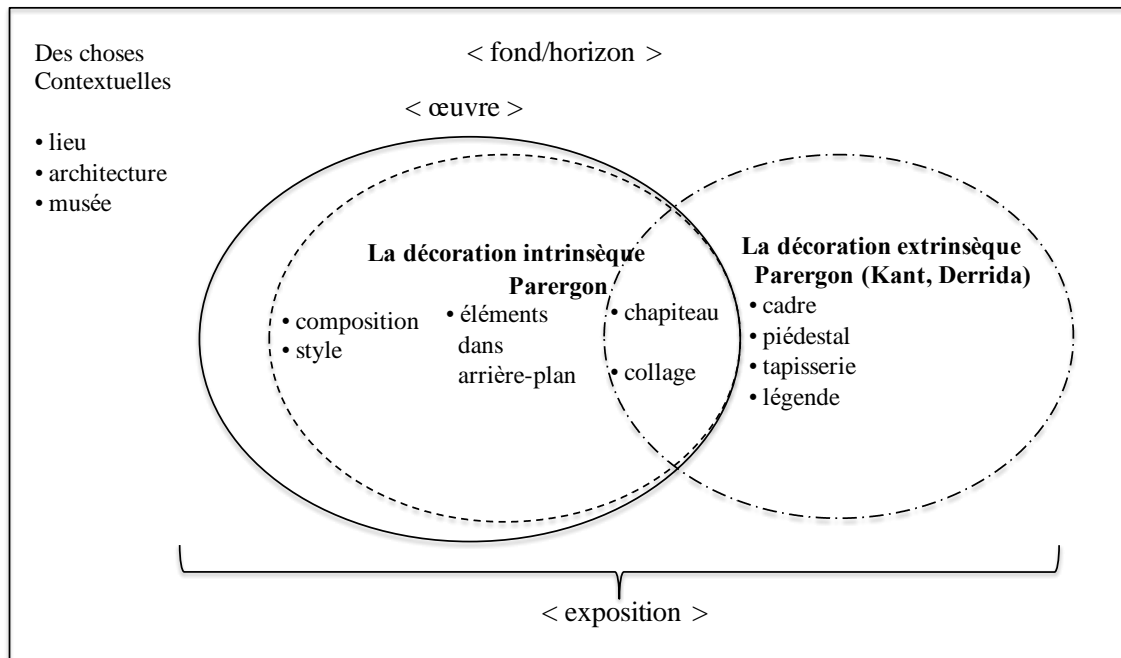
Des choses Contextuelles

• lieu
• architecture
• musée

< fond/horizon >

< œuvre >

La décoration intrinsèque
Parergon

• composition
• style

• éléments dans arrière-plan

• chapiteau

• collage

La décoration extrinsèque
Parergon (Kant, Derrida)

• cadre
• piédestal
• tapisserie
• légende

< exposition >